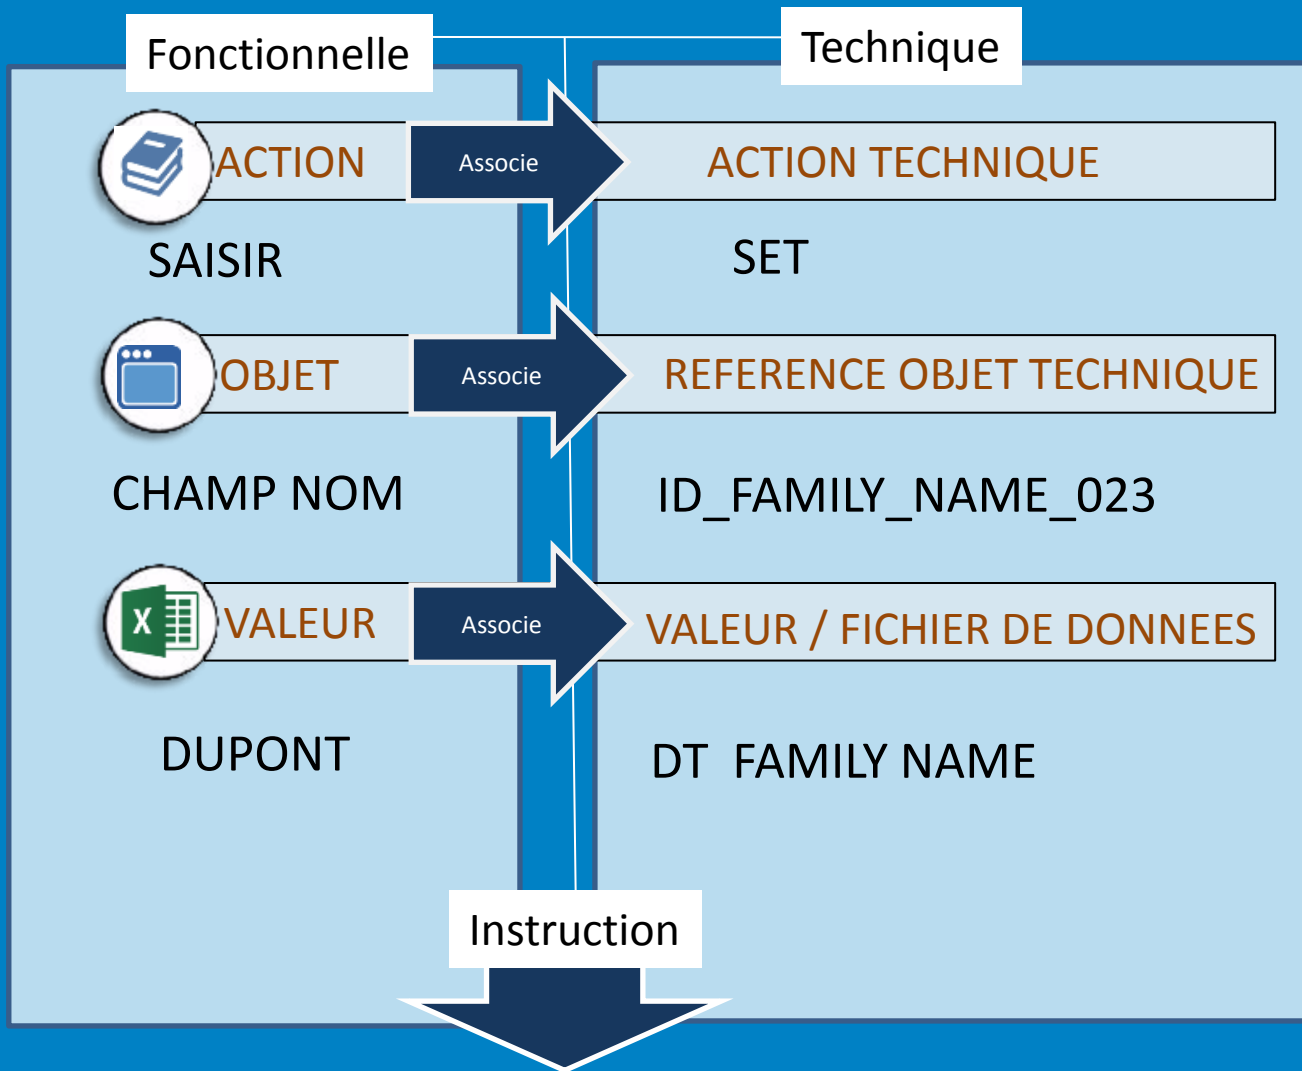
Fonctionnelle

Technique

ACTION

Associe

ACTION TECHNIQUE

SAISIR

SET

OBJET

Associe

REFERENCE OBJET TECHNIQUE

CHAMP NOM

ID_FAMILY_NAME_023

X

VALEUR

Associe

VALEUR / FICHIER DE DONNEES

DUPONT

DT FAMILY NAME

Instruction